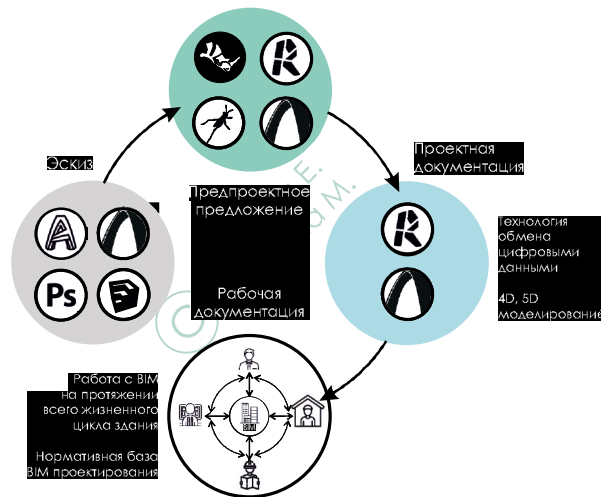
Эскиз

Предпроектное предложение

Рабочая документация

Проектная документация

Технология обмена цифровыми данными

4D, 5D моделирование

Работа с BIM на протяжении всего жизненного цикла здания

Нормативная база BIM проектирования

Ps

BIM